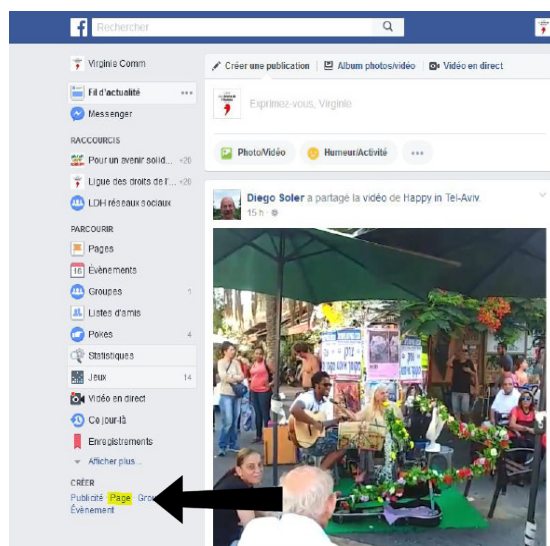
Rechercher

Virginia Comm

Fil d'actualité

Messenger

RACCOURCIS

Pour un avenir solid... 20

Ligue des droits de l'... 20

LDH réseaux sociaux

PARCOURIR

Pages

16 Évènements

Groupes 1

Listes d'amis

Pokes 4

Statistiques

Jeux 14

Vidéo en direct

Ce jour-là

Enregistrements

Afficher plus...

CRÉER

Publicité Page Gro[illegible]

Évènement

Créer une publication

Album photos/vidéo

Vidéo en direct

Exprimez-vous, Virginie

Photo/Vidéo

Humeur/Activité

Diego Soler a partagé la vidéo de Happy in Tel-Aviv.

15 h